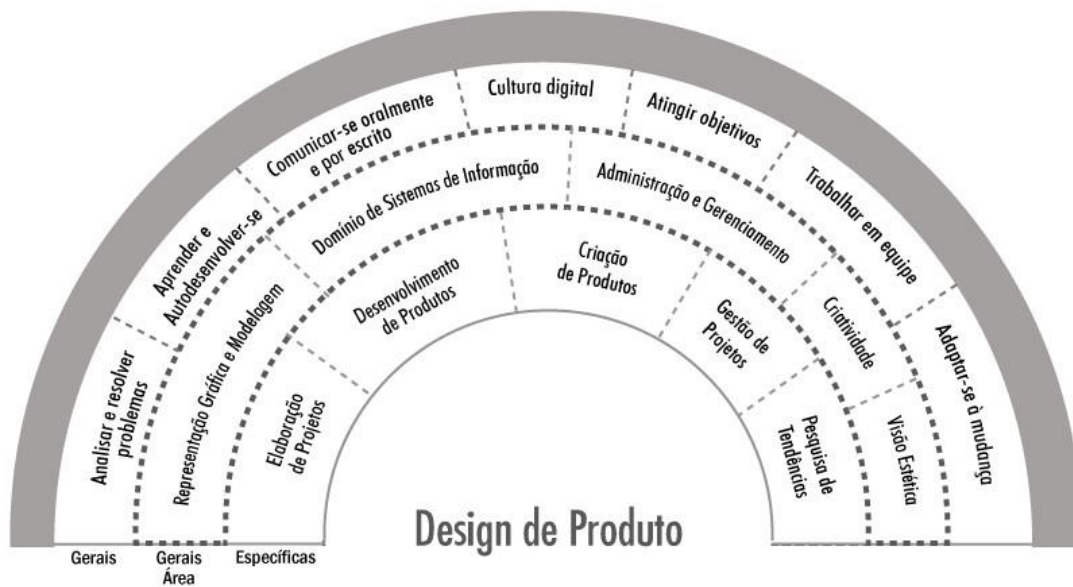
Analisar e resolver problemas

Aprender e Autodesenvolver-se

Comunicar-se oralmente e por escrito

Cultura digital

Atingir objetivos

Trabalhar em equipe

Adaptar-se à mudança

Representação Gráfica e Modelagem

Domínio de Sistemas de Informação

Administração e Gerenciamento

Criatividade

Visão Estética

Elaboração de Projetos

Desenvolvimento de Produtos

Criação de Produtos

Gestão de Projetos

Pesquisa de Tendências

Design de Produto

Gerais

Gerais Área

Específicas